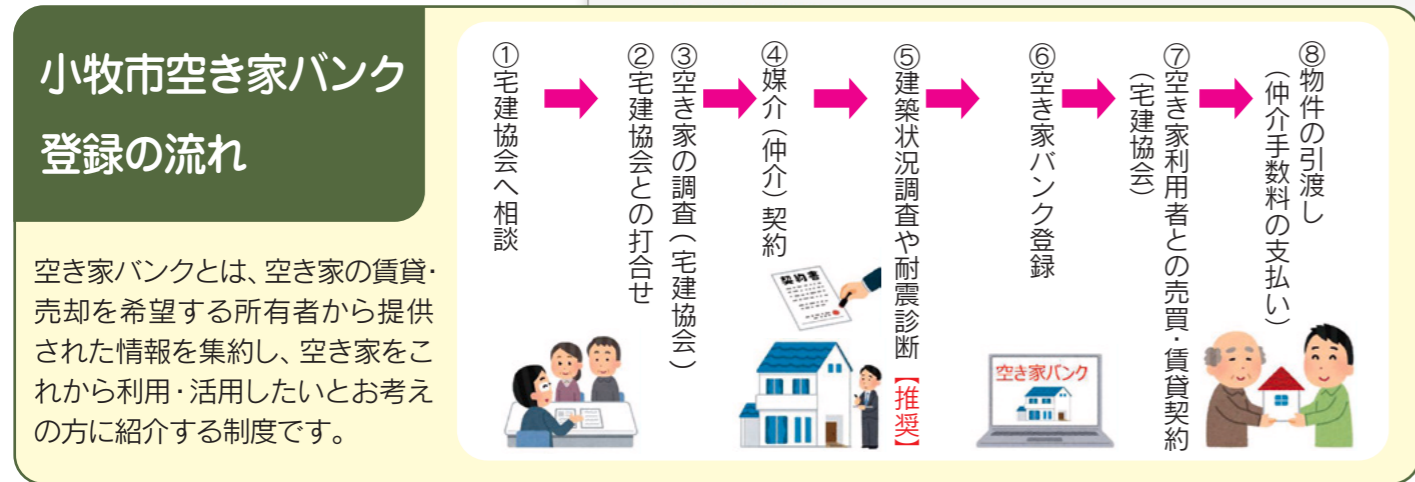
小牧市空き家バンク
登録の流れ

空き家バンクとは、空き家の賃貸・売却を希望する所有者から提供された情報を集約し、空き家をこれから利用・活用したいとお考えの方に紹介する制度です。

①宅建協会へ相談

②宅建協会との打合せ

③空き家の調査（宅建協会）

④媒介（仲介）契約

契約書

⑤建築状況調査や耐震診断【推奨】

⑥空き家バンク登録

空き家バンク

⑦空き家利用者との売買・賃貸契約（宅建協会）

⑧物件の引渡し（仲介手数料の支払い）